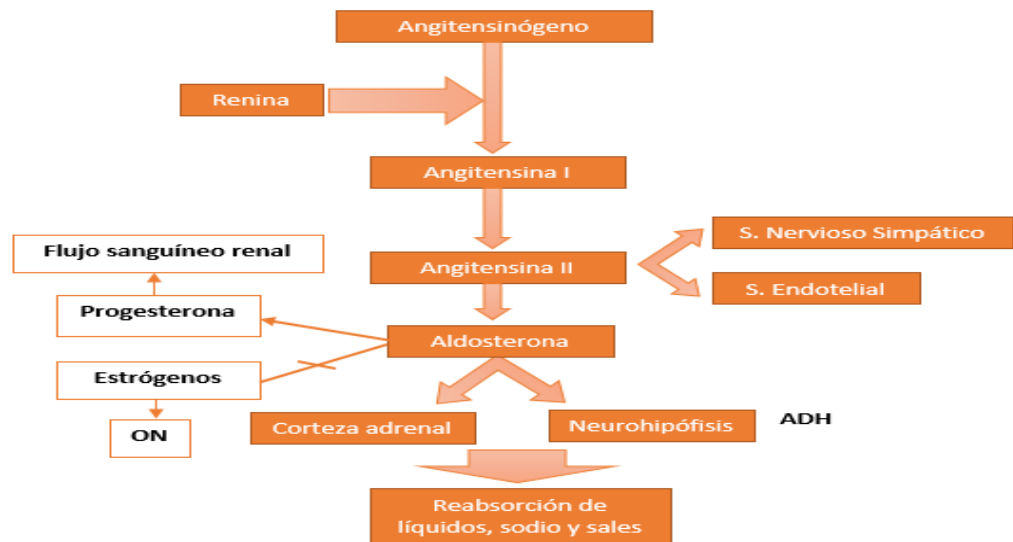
Angitensinógeno

Renina

Angitensina I

Flujo sanguíneo renal

Angitensina II

S. Nervioso Simpático

S. Endotelial

Progesterona

Aldosterona

Estrógenos

ON

Corteza adrenal

Neurohipófisis

ADH

Reabsorción de líquidos, sodio y sales